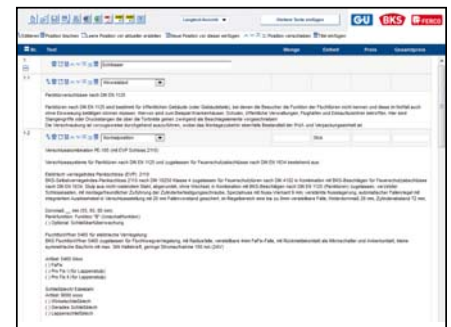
GU BKS FERCO

Pos. Text Menge Einheit Preis Gesamtpreis

Schlösser

Hinweistext

Panikverschlüsse nach DIN EN 1125

Verschlussbeschläge PE 100 und EVP Schloss 2110

Verschlusssysteme für Paniktüren nach DIN EN 1125 und zugelassen für Feuerschutzabschlüsse nach DIN EN 1634 bestehend aus:

Stck

Artikel 5460 Iloxx

Artikel 9000 xxxx